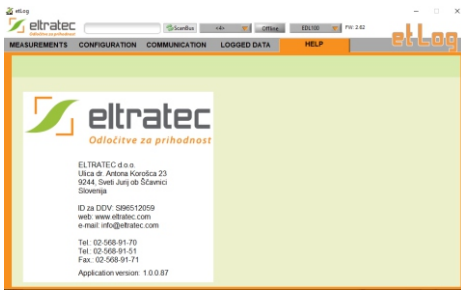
etLog

eltratec
Odločitve za prihodnost

ScanBus
<4>
Offline
EDL100
FW: 2.62

etLog

MEASUREMENTS
CONFIGURATION
COMMUNICATION
LOGGED DATA
HELP

eltratec
Odločitve za prihodnost

ELTRATEC d.o.o.
Ulica dr. Antona Korošca 23
9244, Sveti Jurij ob Ščavnici
Slovenija

ID za DDV: SI96512059
web: www.eltratec.com
e-mail: info@eltratec.com

Tel.: 02-568-91-70
Tel.: 02-568-91-51
Fax.: 02-568-91-71

Application version: 1.0.0.87